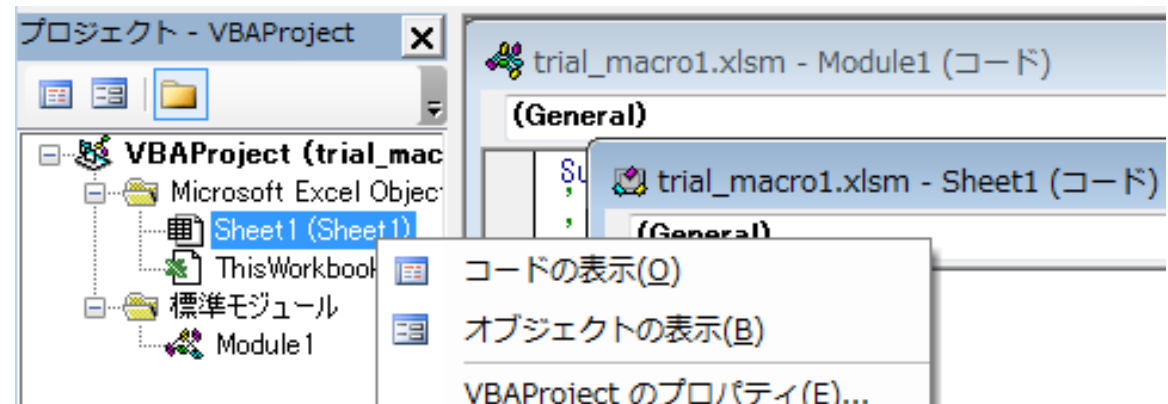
プロジェクト - VBAProject

VBAProject (trial_mac
Microsoft Excel Objec
Sheet1 (Sheet1)
ThisWorkbook
標準モジュール
Module1

trial_macro1.xlsm - Module1 (コード)
(General)
Su
'
'

trial_macro1.xlsm - Sheet1 (コード)
(General)

コードの表示(O)
オブジェクトの表示(B)
VBAProject のプロパティ(E)...